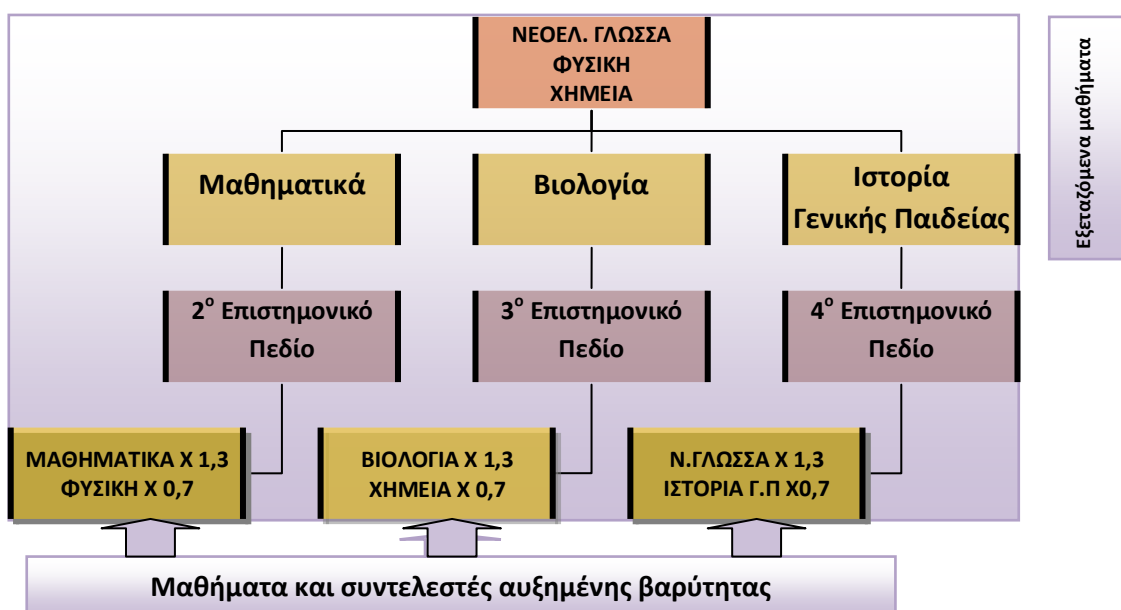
ΝΕΟΕΛ. ΓΛΩΣΣΑ
ΦΥΣΙΚΗ
ΧΗΜΕΙΑ

Εξεταζόμενα μαθήματα

Μαθηματικά

Βιολογία

Ιστορία
Γενικής Παιδείας

$2^{o}$ Επιστημονικό Πεδίο

$3^{o}$ Επιστημονικό Πεδίο

$4^{o}$ Επιστημονικό Πεδίο

ΜΑΘΗΜΑΤΙΚΑ Χ 1,3
ΦΥΣΙΚΗ Χ 0,7

ΒΙΟΛΟΓΙΑ Χ 1,3
ΧΗΜΕΙΑ Χ 0,7

Ν.ΓΛΩΣΣΑ Χ 1,3
ΙΣΤΟΡΙΑ Γ.Π Χ0,7

Μαθήματα και συντελεστές αυξημένης βαρύτητας